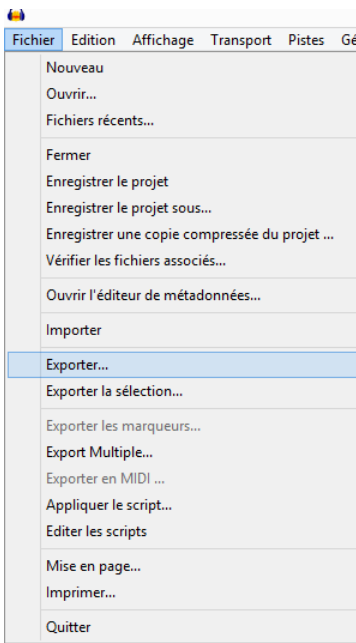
Fichier Edition Affichage Transport Pistes Gé

Nouveau
Ouvrir...
Fichiers récents...

Fermer
Enregistrer le projet
Enregistrer le projet sous...
Enregistrer une copie compressée du projet ...
Vérifier les fichiers associés...

Ouvrir l'éditeur de métadonnées...

Importer

Exporter...
Exporter la sélection...

Exporter les marqueurs...
Export Multiple...
Exporter en MIDI ...
Appliquer le script...
Editer les scripts

Mise en page...
Imprimer...

Quitter